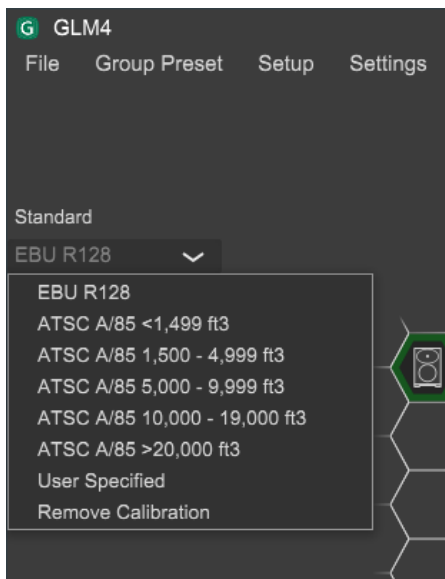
G GLM4

File Group Preset Setup Settings

Standard

EBU R128

EBU R128
ATSC A/85 <1,499 ft3
ATSC A/85 1,500 - 4,999 ft3
ATSC A/85 5,000 - 9,999 ft3
ATSC A/85 10,000 - 19,000 ft3
ATSC A/85 >20,000 ft3
User Specified
Remove Calibration